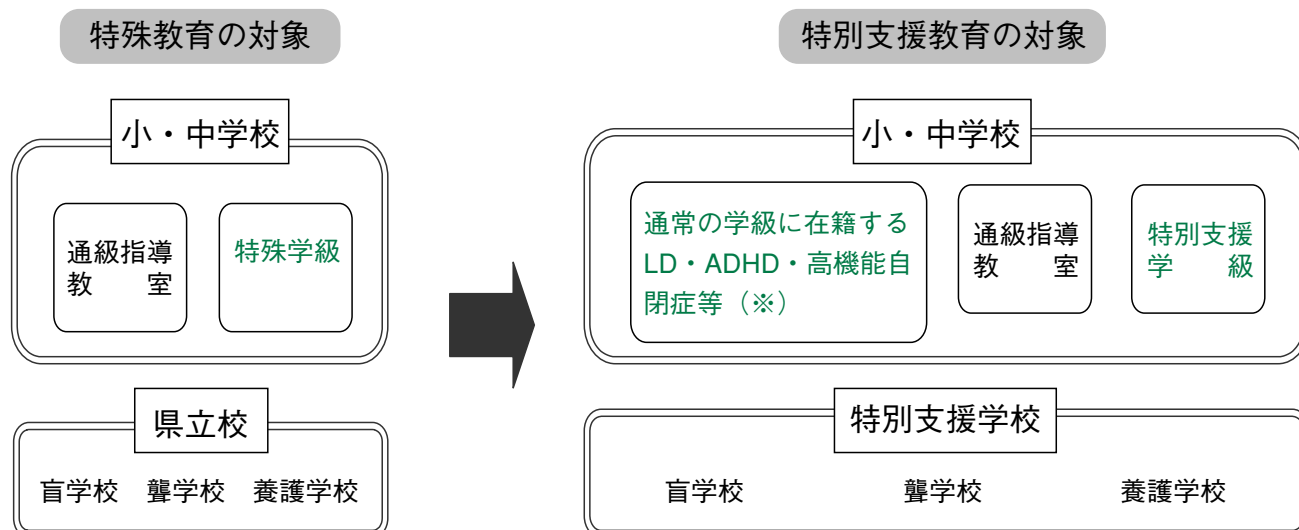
特殊教育の対象

小・中学校

通級指導教室

特殊学級

県立校

盲学校　聾学校　養護学校

特別支援教育の対象

小・中学校

通常の学級に在籍するLD・ADHD・高機能自閉症等（※）

通級指導教室

特別支援学級

特別支援学校

盲学校　聾学校　養護学校